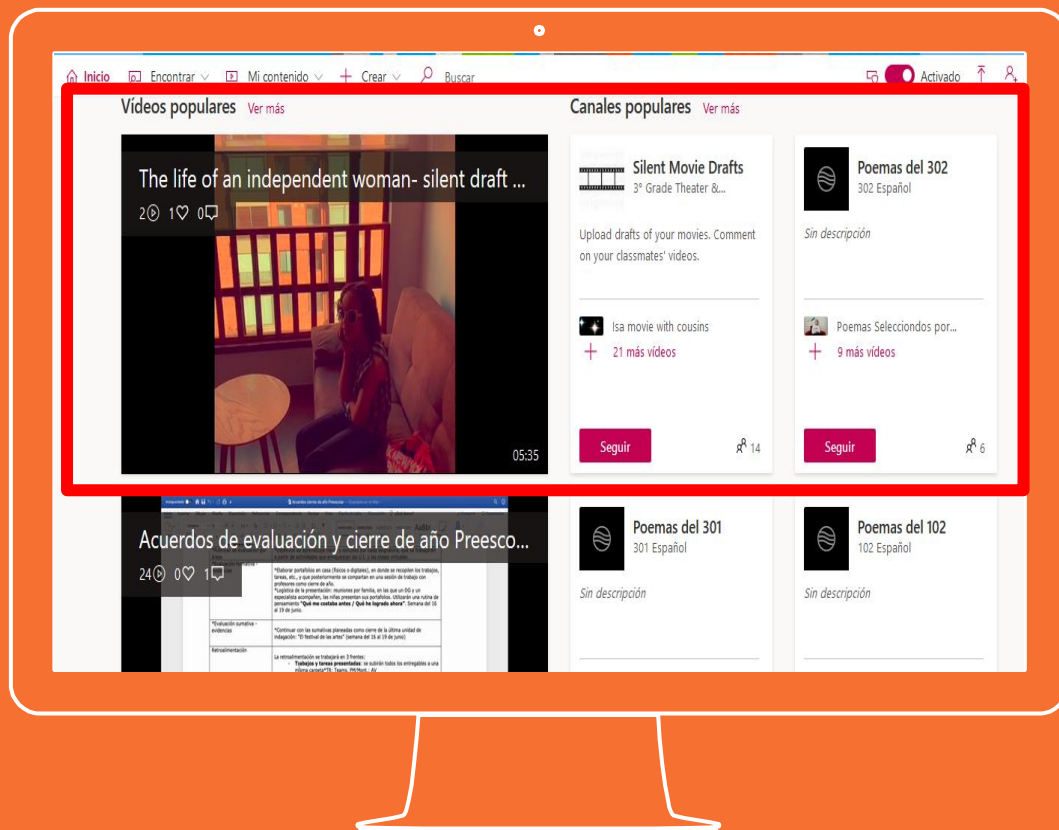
Inicio Encontrar Mi contenido + Crear Buscar Activado

Vídeos populares Ver más

The life of an independent woman- silent draft ...

2 1 0

05:35

Canales populares Ver más

Silent Movie Drafts
3° Grade Theater &...

Upload drafts of your movies. Comment on your classmates' videos.

Isa movie with cousins
+ 21 más vídeos

Seguir 14

Poemas del 302
302 Español

Sin descripción

Poemas Seleccindos por...
+ 9 más vídeos

Seguir 6

Acuerdos de evaluación y cierre de año Preesco...

24 0 1

Poemas del 301
301 Español

Sin descripción

Poemas del 102
102 Español

Sin descripción